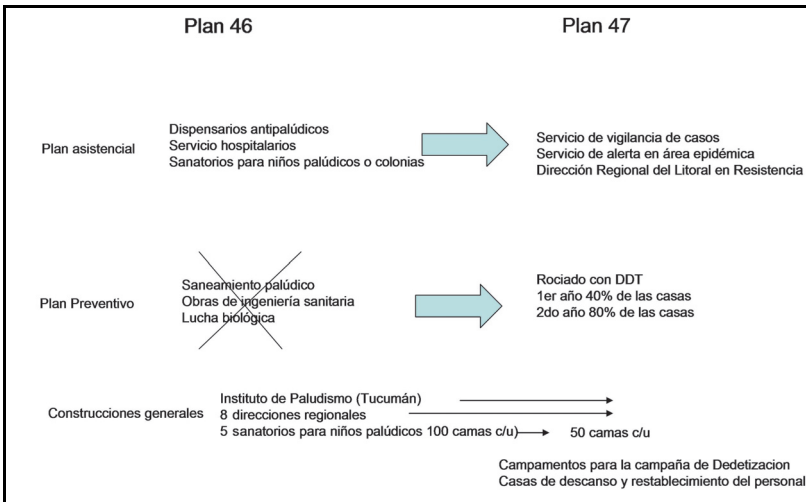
Plan 46

Plan 47

Plan asistencial

Dispensarios antipalúdicos
Servicio hospitalarios
Sanatorios para niños palúdicos o colonias

Servicio de vigilancia de casos
Servicio de alerta en área epidémica
Dirección Regional del Litoral en Resistencia

Plan Preventivo

Saneamiento palúdico
Obras de ingeniería sanitaria
Lucha biológica

Rociado con DDT
1er año 40% de las casas
2do año 80% de las casas

Construcciones generales

Instituto de Paludismo (Tucumán)
8 direcciones regionales
5 sanatorios para niños palúdicos 100 camas c/u

50 camas c/u

Campamentos para la campaña de Dedetizacion
Casas de descanso y restablecimiento del personal